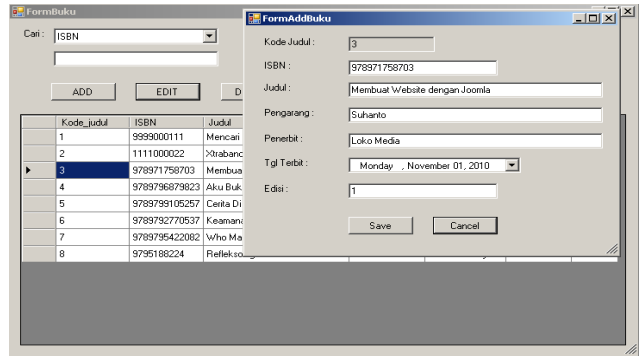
FormBuku

Cari : ISBN

ADD EDIT D

| | Kode_judul | ISBN | Judul |
|---|---|---|---|
| | 1 | 9999000111 | Mencari |
| | 2 | 1111000022 | Xtrabanc |
| ▶ | 3 | 978971758703 | Membua |
| | 4 | 9789796879823 | Aku Buk |
| | 5 | 9789799105257 | Cerita Di |
| | 6 | 9789792770537 | Keamana |
| | 7 | 9789795422082 | Who Ma |
| | 8 | 9795188224 | Refleksol |

FormAddBuku

Kode Judul : 3

ISBN : 978971758703

Judul : Membuat Website dengan Joomla

Pengarang : Suhanto

Penerbit : Loko Media

Tgl Terbit : Monday , November 01, 2010

Edisi : 1

Save Cancel